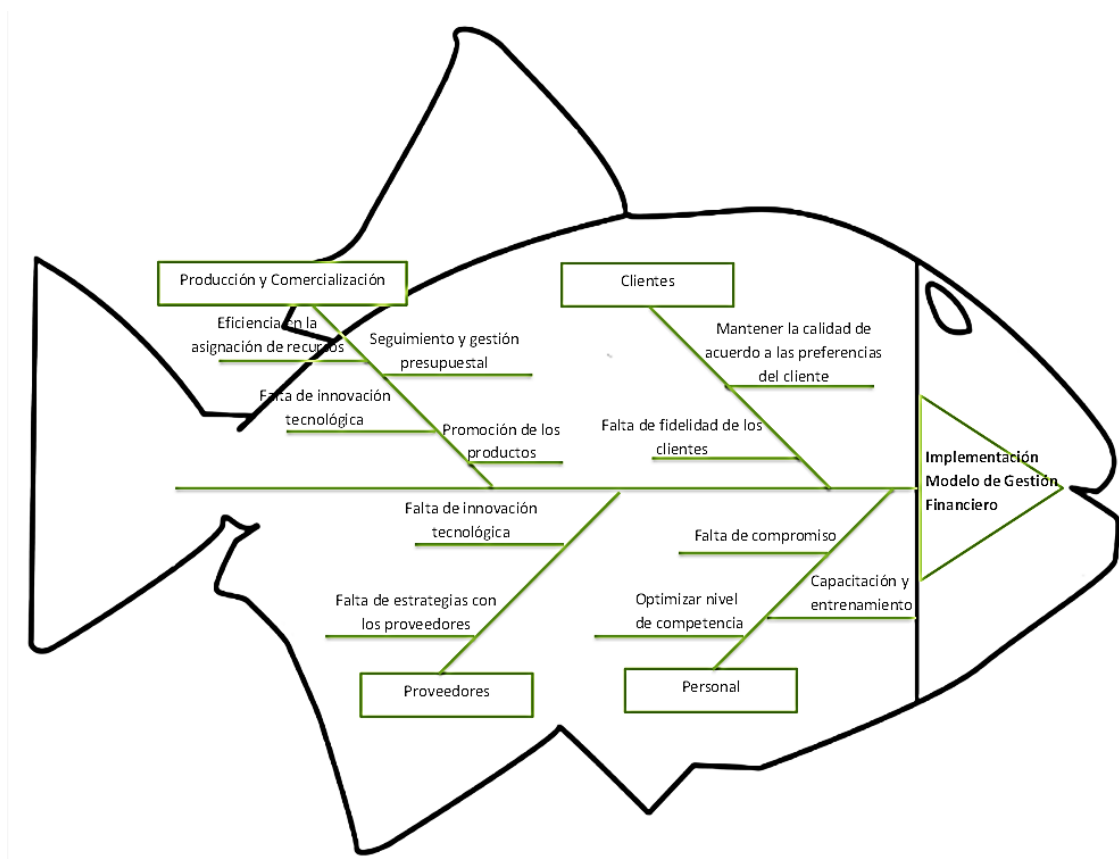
Producción y Comercialización

Eficiencia en la asignación de recursos

Seguimiento y gestión presupuestal

Falta de innovación tecnológica

Promoción de los productos

Clientes

Mantener la calidad de acuerdo a las preferencias del cliente

Falta de fidelidad de los clientes

Implementación Modelo de Gestión Financiero

Falta de innovación tecnológica

Falta de estrategias con los proveedores

Proveedores

Falta de compromiso

Capacitación y entrenamiento

Optimizar nivel de competencia

Personal